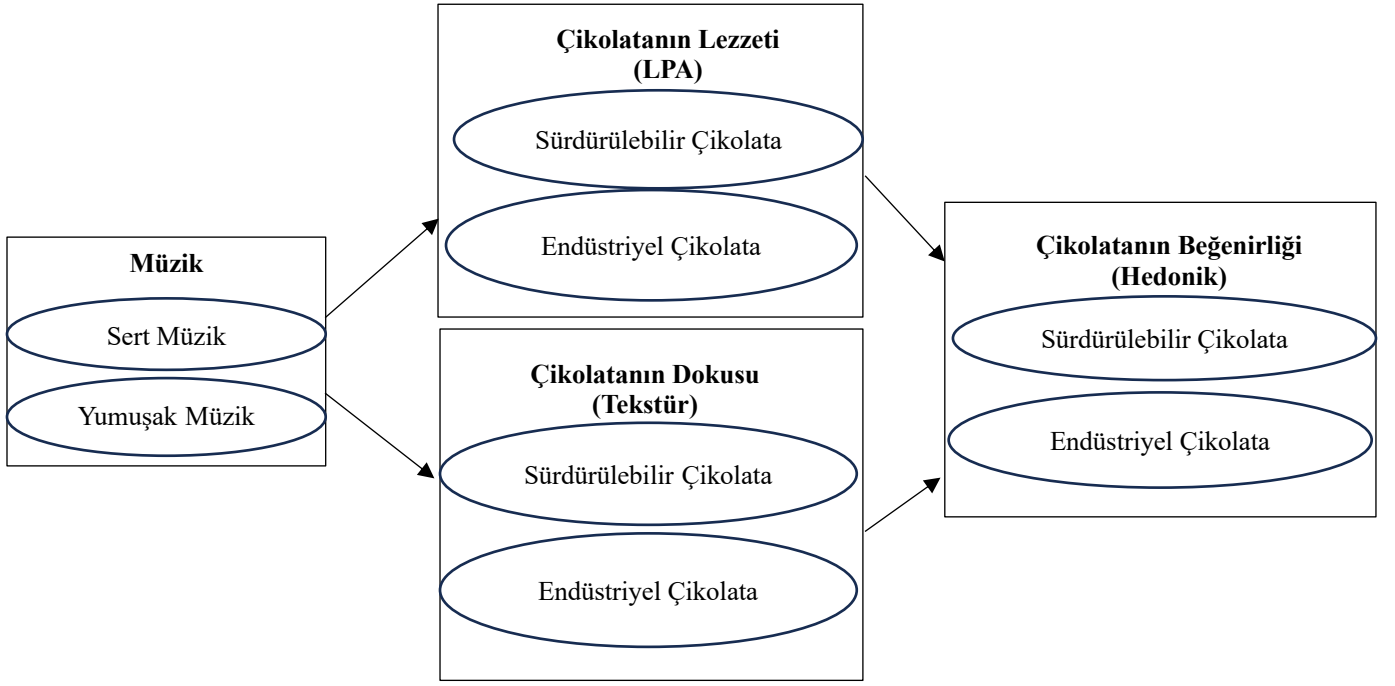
Müzik

Sert Müzik

Yumuşak Müzik

Çikolatanın Lezzeti (LPA)

Sürdürülebilir Çikolata

Endüstriyel Çikolata

Çikolatanın Dokusu (Tekstür)

Sürdürülebilir Çikolata

Endüstriyel Çikolata

Çikolatanın Beğenirliği (Hedonik)

Sürdürülebilir Çikolata

Endüstriyel Çikolata